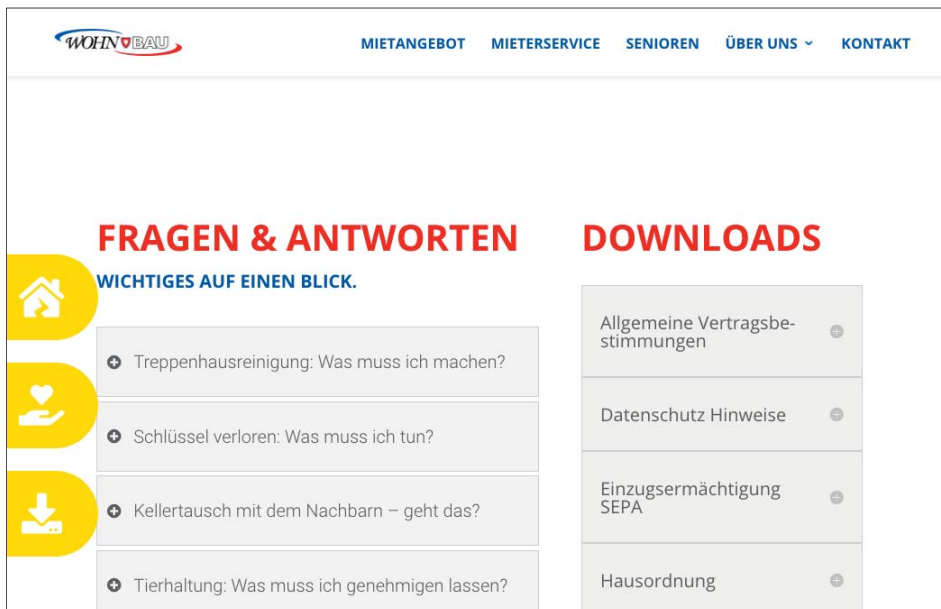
WOHN BAU

MIETANGEBOT MIETERSERVICE SENIOREN ÜBER UNS KONTAKT

FRAGEN & ANTWORTEN

WICHTIGES AUF EINEN BLICK.

Treppenhausreinigung: Was muss ich machen?

Schlüssel verloren: Was muss ich tun?

Kellertausch mit dem Nachbarn – geht das?

Tierhaltung: Was muss ich genehmigen lassen?

DOWNLOADS

Allgemeine Vertragsbestimmungen

Datenschutz Hinweise

Einzugsermächtigung SEPA

Hausordnung